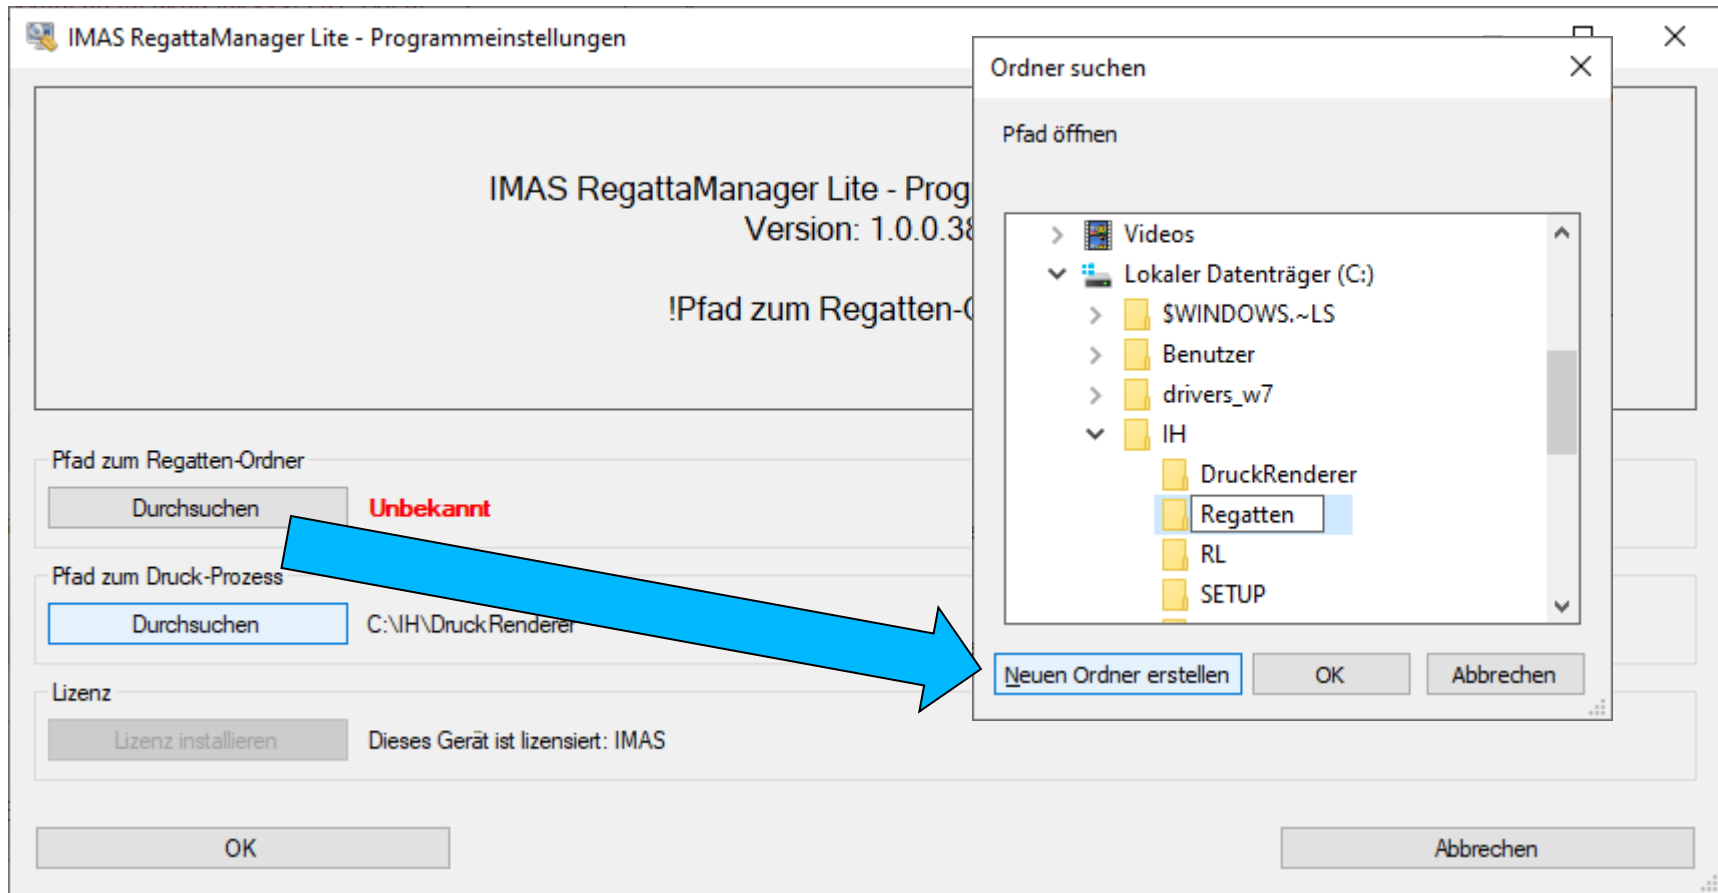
IMAS RegattaManager Lite - Programmeinstellungen

IMAS RegattaManager Lite - Prog
Version: 1.0.0.3

!Pfad zum Regatten-(

Pfad zum Regatten-Ordner

Durchsuchen

Unbekannt

Pfad zum Druck-Prozess

Durchsuchen

C:\IH\DruckRenderer

Lizenz

Lizenz installieren

Dieses Gerät ist lizensiert: IMAS

OK

Abbrechen

Ordner suchen

Pfad öffnen

Videos
Lokaler Datenträger (C:)
$WINDOWS.~LS
Benutzer
drivers_w7
IH
DruckRenderer
Regatten
RL
SETUP

Neuen Ordner erstellen

OK

Abbrechen